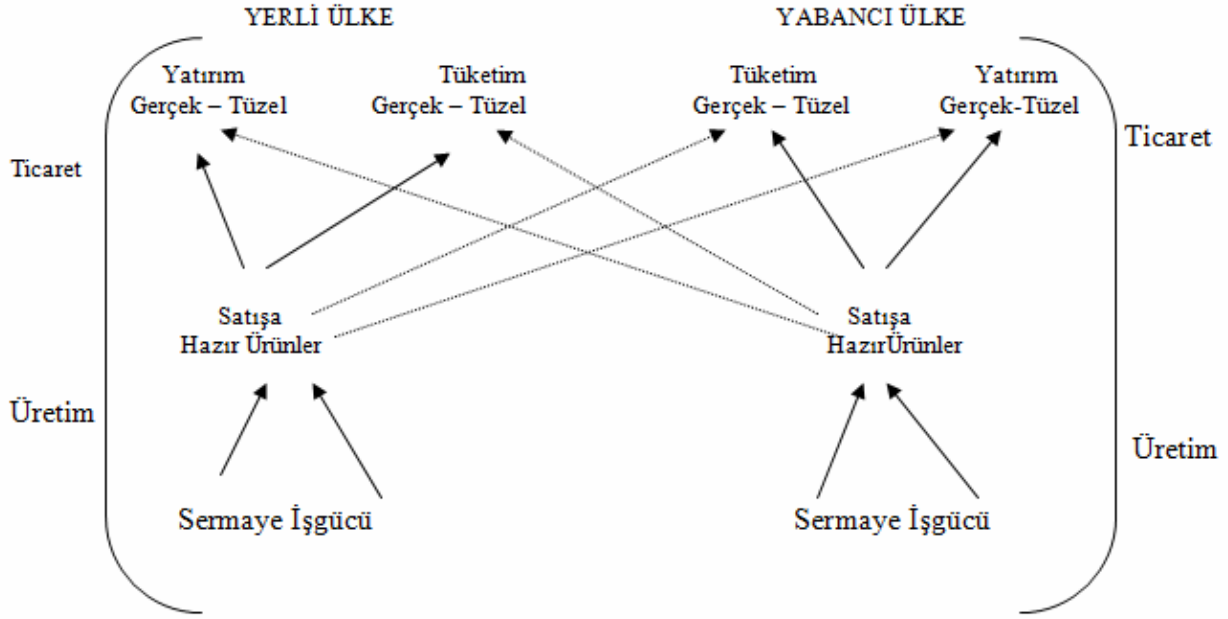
YERLİ ÜLKE

YABANCI ÜLKE

Yatırım
Gerçek – Tüzel

Tüketim
Gerçek – Tüzel

Tüketim
Gerçek – Tüzel

Yatırım
Gerçek-Tüzel

Ticaret

Ticaret

Satışa
Hazır Ürünler

Satışa
HazırÜrünler

Üretim

Üretim

Sermaye İşgücü

Sermaye İşgücü